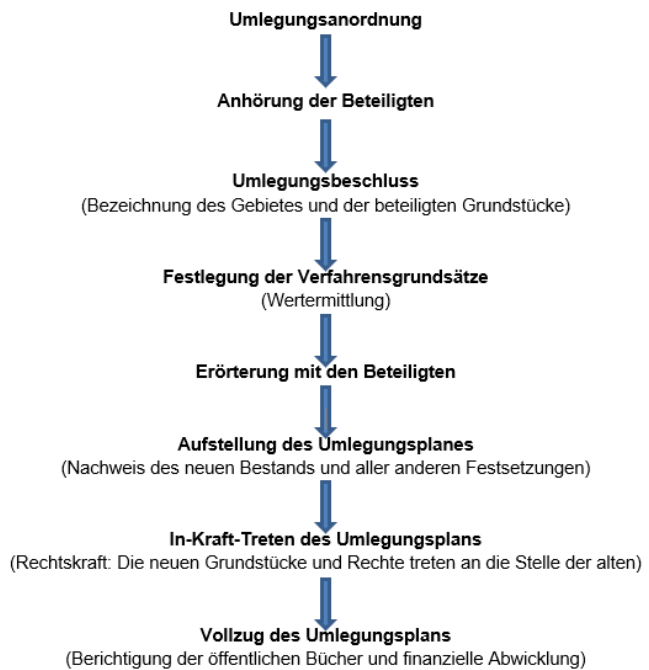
Umlegungsanordnung

Anhörung der Beteiligten

Umlegungsbeschluss
(Bezeichnung des Gebietes und der beteiligten Grundstücke)

Festlegung der Verfahrensgrundsätze
(Wertermittlung)

Erörterung mit den Beteiligten

Aufstellung des Umlegungsplanes
(Nachweis des neuen Bestands und aller anderen Festsetzungen)

In-Kraft-Treten des Umlegungsplans
(Rechtskraft: Die neuen Grundstücke und Rechte treten an die Stelle der alten)

Vollzug des Umlegungsplans
(Berichtigung der öffentlichen Bücher und finanzielle Abwicklung)